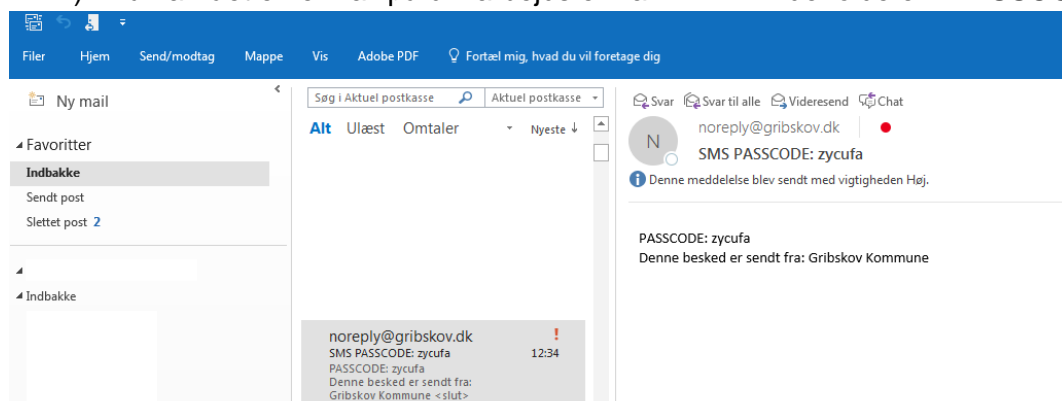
Filer Hjem Send/modtag Mappe Vis Adobe PDF Fortæl mig, hvad du vil foretage dig

Ny mail

Favoritter
Indbakke
Sendt post
Slettet post 2

Indbakke

Søg i Aktuel postkasse
Aktuel postkasse

Alt Ulæst Omtaler Nyeste

noreply@gribskov.dk
SMS PASSCODE: zycufa 12:34
PASSCODE: zycufa
Denne besked er sendt fra: Gribskov Kommune <slut>

Svar Svar til alle Videresend Chat

N
noreply@gribskov.dk
SMS PASSCODE: zycufa
Denne meddelelse blev sendt med vigtigheden Høj.

PASSCODE: zycufa
Denne besked er sendt fra: Gribskov Kommune